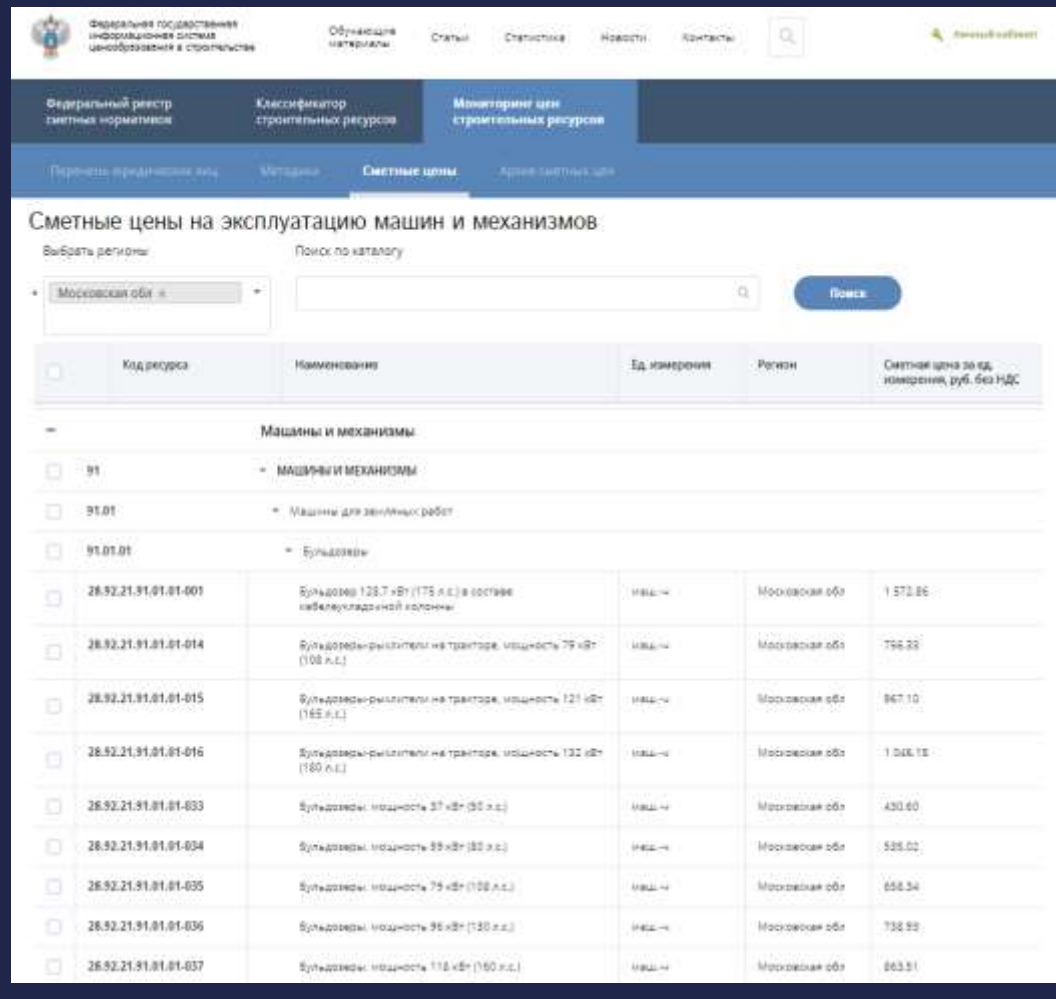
Федеральная государственная информационная система ценообразования в строительстве

Обучающие материалы
Статьи
Статистика
Новости
Контакты

Личный кабинет

Федеральный реестр сметных нормативов
Классификатор строительных ресурсов
Мониторинг цен строительных ресурсов

Перечень юридических лиц
Методики
Сметные цены
Архив сметных цен

Сметные цены на эксплуатацию машин и механизмов

Выбрать регионы
Московская обл ×

Поиск по каталогу

Поиск

| | Код ресурса | Наименование | Ед. измерения | Регион | Сметная цена за ед. измерения, руб. без НДС |
|---|---|---|---|---|---|
| − | | Машины и механизмы | | | |
| | 91 | − МАШИНЫ И МЕХАНИЗМЫ | | | |
| | 91.01 | − Машины для земляных работ | | | |
| | 91.01.01 | − Бульдозеры | | | |
| | 28.92.21.91.01.01-001 | Бульдозер 128,7 кВт (175 л.с.) в составе кабелеукладочной колонны | маш.-ч | Московская обл | 1 572,86 |
| | 28.92.21.91.01.01-014 | Бульдозеры-рыхлители на тракторе, мощность 79 кВт (108 л.с.) | маш.-ч | Московская обл | 756,33 |
| | 28.92.21.91.01.01-015 | Бульдозеры-рыхлители на тракторе, мощность 121 кВт (165 л.с.) | маш.-ч | Московская обл | 867,10 |
| | 28.92.21.91.01.01-016 | Бульдозеры-рыхлители на тракторе, мощность 132 кВт (180 л.с.) | маш.-ч | Московская обл | 1 046,18 |
| | 28.92.21.91.01.01-033 | Бульдозеры, мощность 37 кВт (50 л.с.) | маш.-ч | Московская обл | 430,60 |
| | 28.92.21.91.01.01-034 | Бульдозеры, мощность 59 кВт (80 л.с.) | маш.-ч | Московская обл | 535,02 |
| | 28.92.21.91.01.01-035 | Бульдозеры, мощность 79 кВт (108 л.с.) | маш.-ч | Московская обл | 656,34 |
| | 28.92.21.91.01.01-036 | Бульдозеры, мощность 96 кВт (130 л.с.) | маш.-ч | Московская обл | 738,93 |
| | 28.92.21.91.01.01-037 | Бульдозеры, мощность 118 кВт (160 л.с.) | маш.-ч | Московская обл | 863,51 |